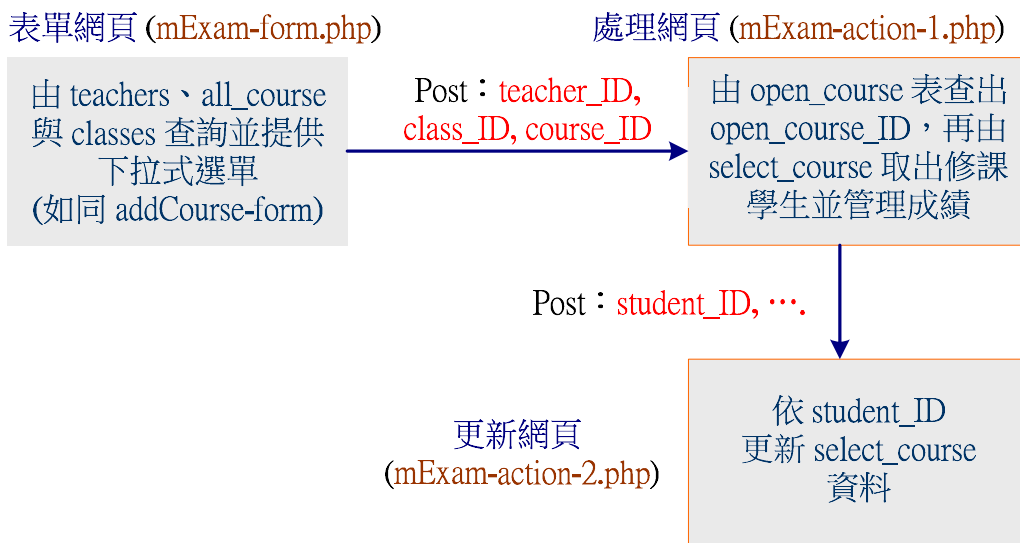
表單網頁 (mExam-form.php)

由 teachers、all_course 與 classes 查詢並提供下拉式選單 (如同 addCourse-form)

Post：teacher_ID, class_ID, course_ID

處理網頁 (mExam-action-1.php)

由 open_course 表查出 open_course_ID，再由 select_course 取出修課學生並管理成績

Post：student_ID, ….

更新網頁 (mExam-action-2.php)

依 student_ID 更新 select_course 資料